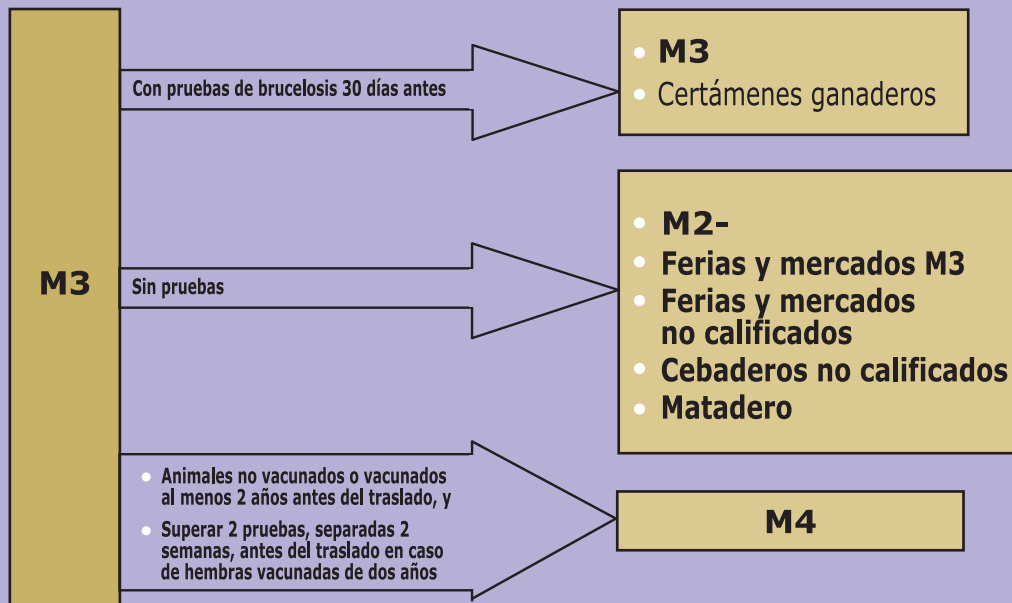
M3

Con pruebas de brucelosis 30 días antes

- M3
- Certámenes ganaderos

Sin pruebas

- M2-
- Ferias y mercados M3
- Ferias y mercados no calificados
- Cebaderos no calificados
- Matadero

- Animales no vacunados o vacunados al menos 2 años antes del traslado, y
- Superar 2 pruebas, separadas 2 semanas, antes del traslado en caso de hembras vacunadas de dos años

M4